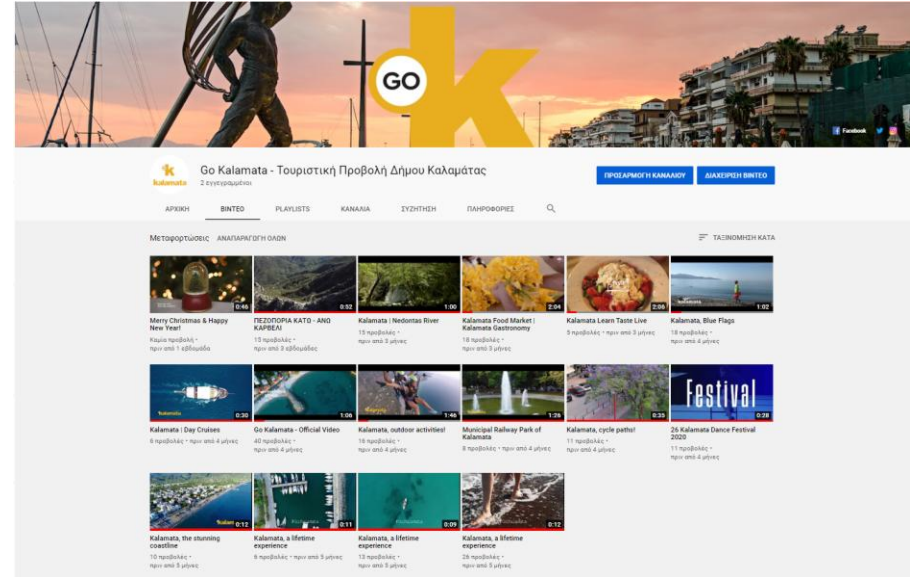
GO k

Facebook

k kalamata

Go Kalamata - Τουριστική Προβολή Δήμου Καλαμάτας
2 εγγεγραμμένοι

ΠΡΟΣΑΡΜΟΓΗ ΚΑΝΑΛΙΟΥ
ΔΙΑΧΕΙΡΙΣΗ ΒΙΝΤΕΟ

ΑΡΧΙΚΗ
ΒΙΝΤΕΟ
PLAYLISTS
ΚΑΝΑΛΙΑ
ΣΥΖΗΤΗΣΗ
ΠΛΗΡΟΦΟΡΙΕΣ

Μεταφορτώσεις
ΑΝΑΠΑΡΑΓΩΓΗ ΟΛΩΝ
ΤΑΞΙΝΟΜΗΣΗ ΚΑΤΑ

0:46
Merry Christmas & Happy New Year!
Καμία προβολή • πριν από 1 εβδομάδα

0:32
ΠΕΖΟΠΟΡΙΑ ΚΑΤΩ - ΑΝΩ ΚΑΡΒΕΛΙ
15 προβολές • πριν από 3 εβδομάδες

1:00
Kalamata | Nedontas River
19 προβολές • πριν από 3 μήνες

2:04
Kalamata Food Market | Kalamata Gastronomy
18 προβολές • πριν από 3 μήνες

2:06
Kalamata Learn Taste Live
9 προβολές • πριν από 3 μήνες

1:02
Kalamata, Blue Flags
18 προβολές • πριν από 4 μήνες

0:30
Kalamata | Day Cruises
6 προβολές • πριν από 4 μήνες

1:06
Go Kalamata - Official Video
40 προβολές • πριν από 4 μήνες

1:46
Kalamata, outdoor activities!
16 προβολές • πριν από 4 μήνες

1:26
Municipal Railway Park of Kalamata
8 προβολές • πριν από 4 μήνες

0:35
Kalamata, cycle paths!
11 προβολές • πριν από 4 μήνες

Festival
0:28
26 Kalamata Dance Festival 2020
11 προβολές • πριν από 4 μήνες

0:12
Kalamata, the stunning coastline
10 προβολές • πριν από 5 μήνες

0:11
Kalamata, a lifetime experience
8 προβολές • πριν από 5 μήνες

0:09
Kalamata, a lifetime experience
13 προβολές • πριν από 5 μήνες

0:12
Kalamata, a lifetime experience
26 προβολές • πριν από 5 μήνες